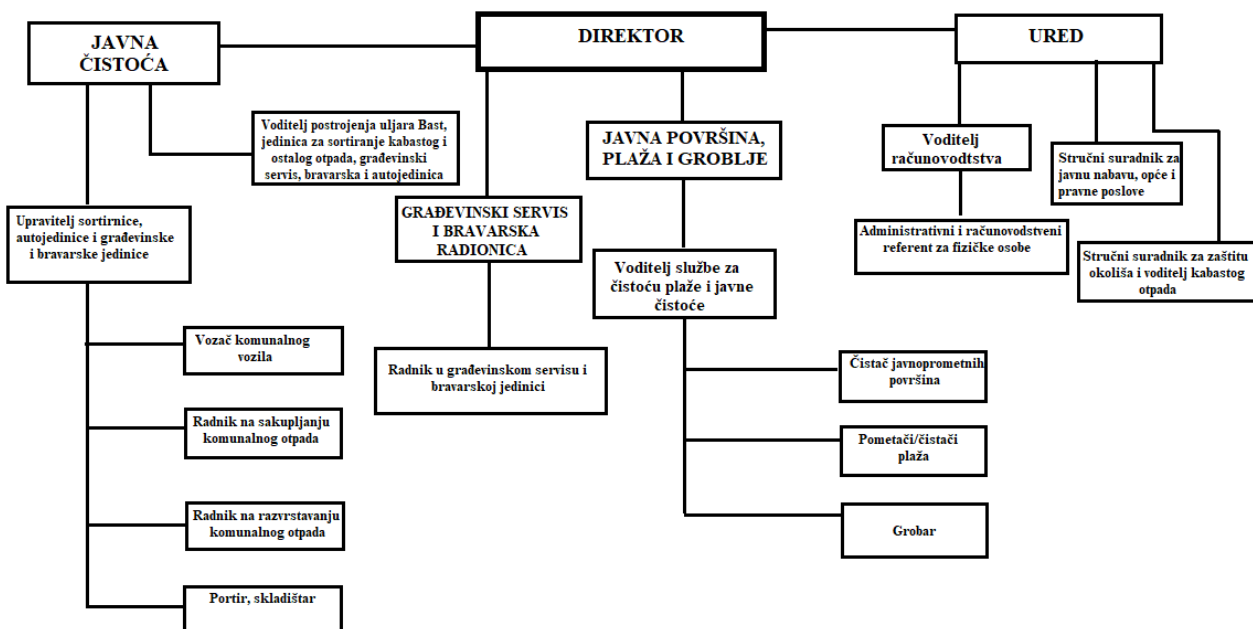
DIREKTOR

JAVNA ČISTOĆA

Voditelj postrojenja uljara Bast, jedinica za sortiranje kabastog i ostalog otpada, građevinski servis, bravarska i autojedinica

Upravitelj sortirnice, autojedinice i građevinske i bravarske jedinice

Vozač komunalnog vozila

Radnik na sakupljanju komunalnog otpada

Radnik na razvrstavanju komunalnog otpada

Portir, skladištar

GRAĐEVINSKI SERVIS I BRAVARSKA RADIONICA

Radnik u građevinskom servisu i bravarskoj jedinici

JAVNA POVRŠINA, PLAŽA I GROBLJE

Voditelj službe za čistoću plaže i javne čistoće

Čistač javnoprometnih površina

Pometači/čistači plaža

Grobar

URED

Voditelj računovodtstva

Administrativni i računovodstveni referent za fizičke osobe

Stručni suradnik za javnu nabavu, opće i pravne poslove

Stručni suradnik za zaštitu okoliša i voditelj kabastog otpada